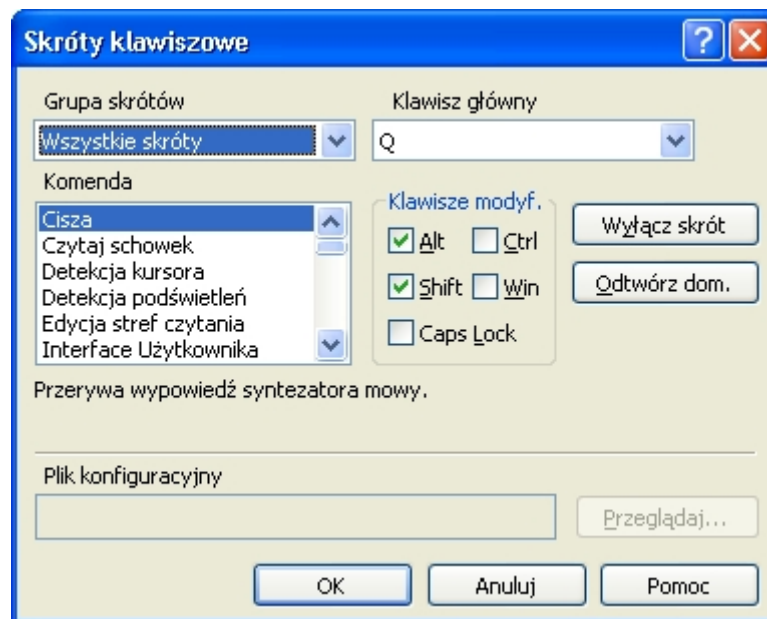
Skróty klawiszowe

Grupa skrótów
Wszystkie skróty

Klawisz główny
Q

Komenda
Cisza
Czytaj schowek
Detekcja kursora
Detekcja podświetleń
Edycja stref czytania
Interface Użytkownika

Klawisze modyf.
Alt
Ctrl
Shift
Win
Caps Lock

Wyłącz skrót
Odtwórz dom.

Przerywa wypowiedź syntezatora mowy.

Plik konfiguracyjny

Przeglądaj...

OK
Anuluj
Pomoc